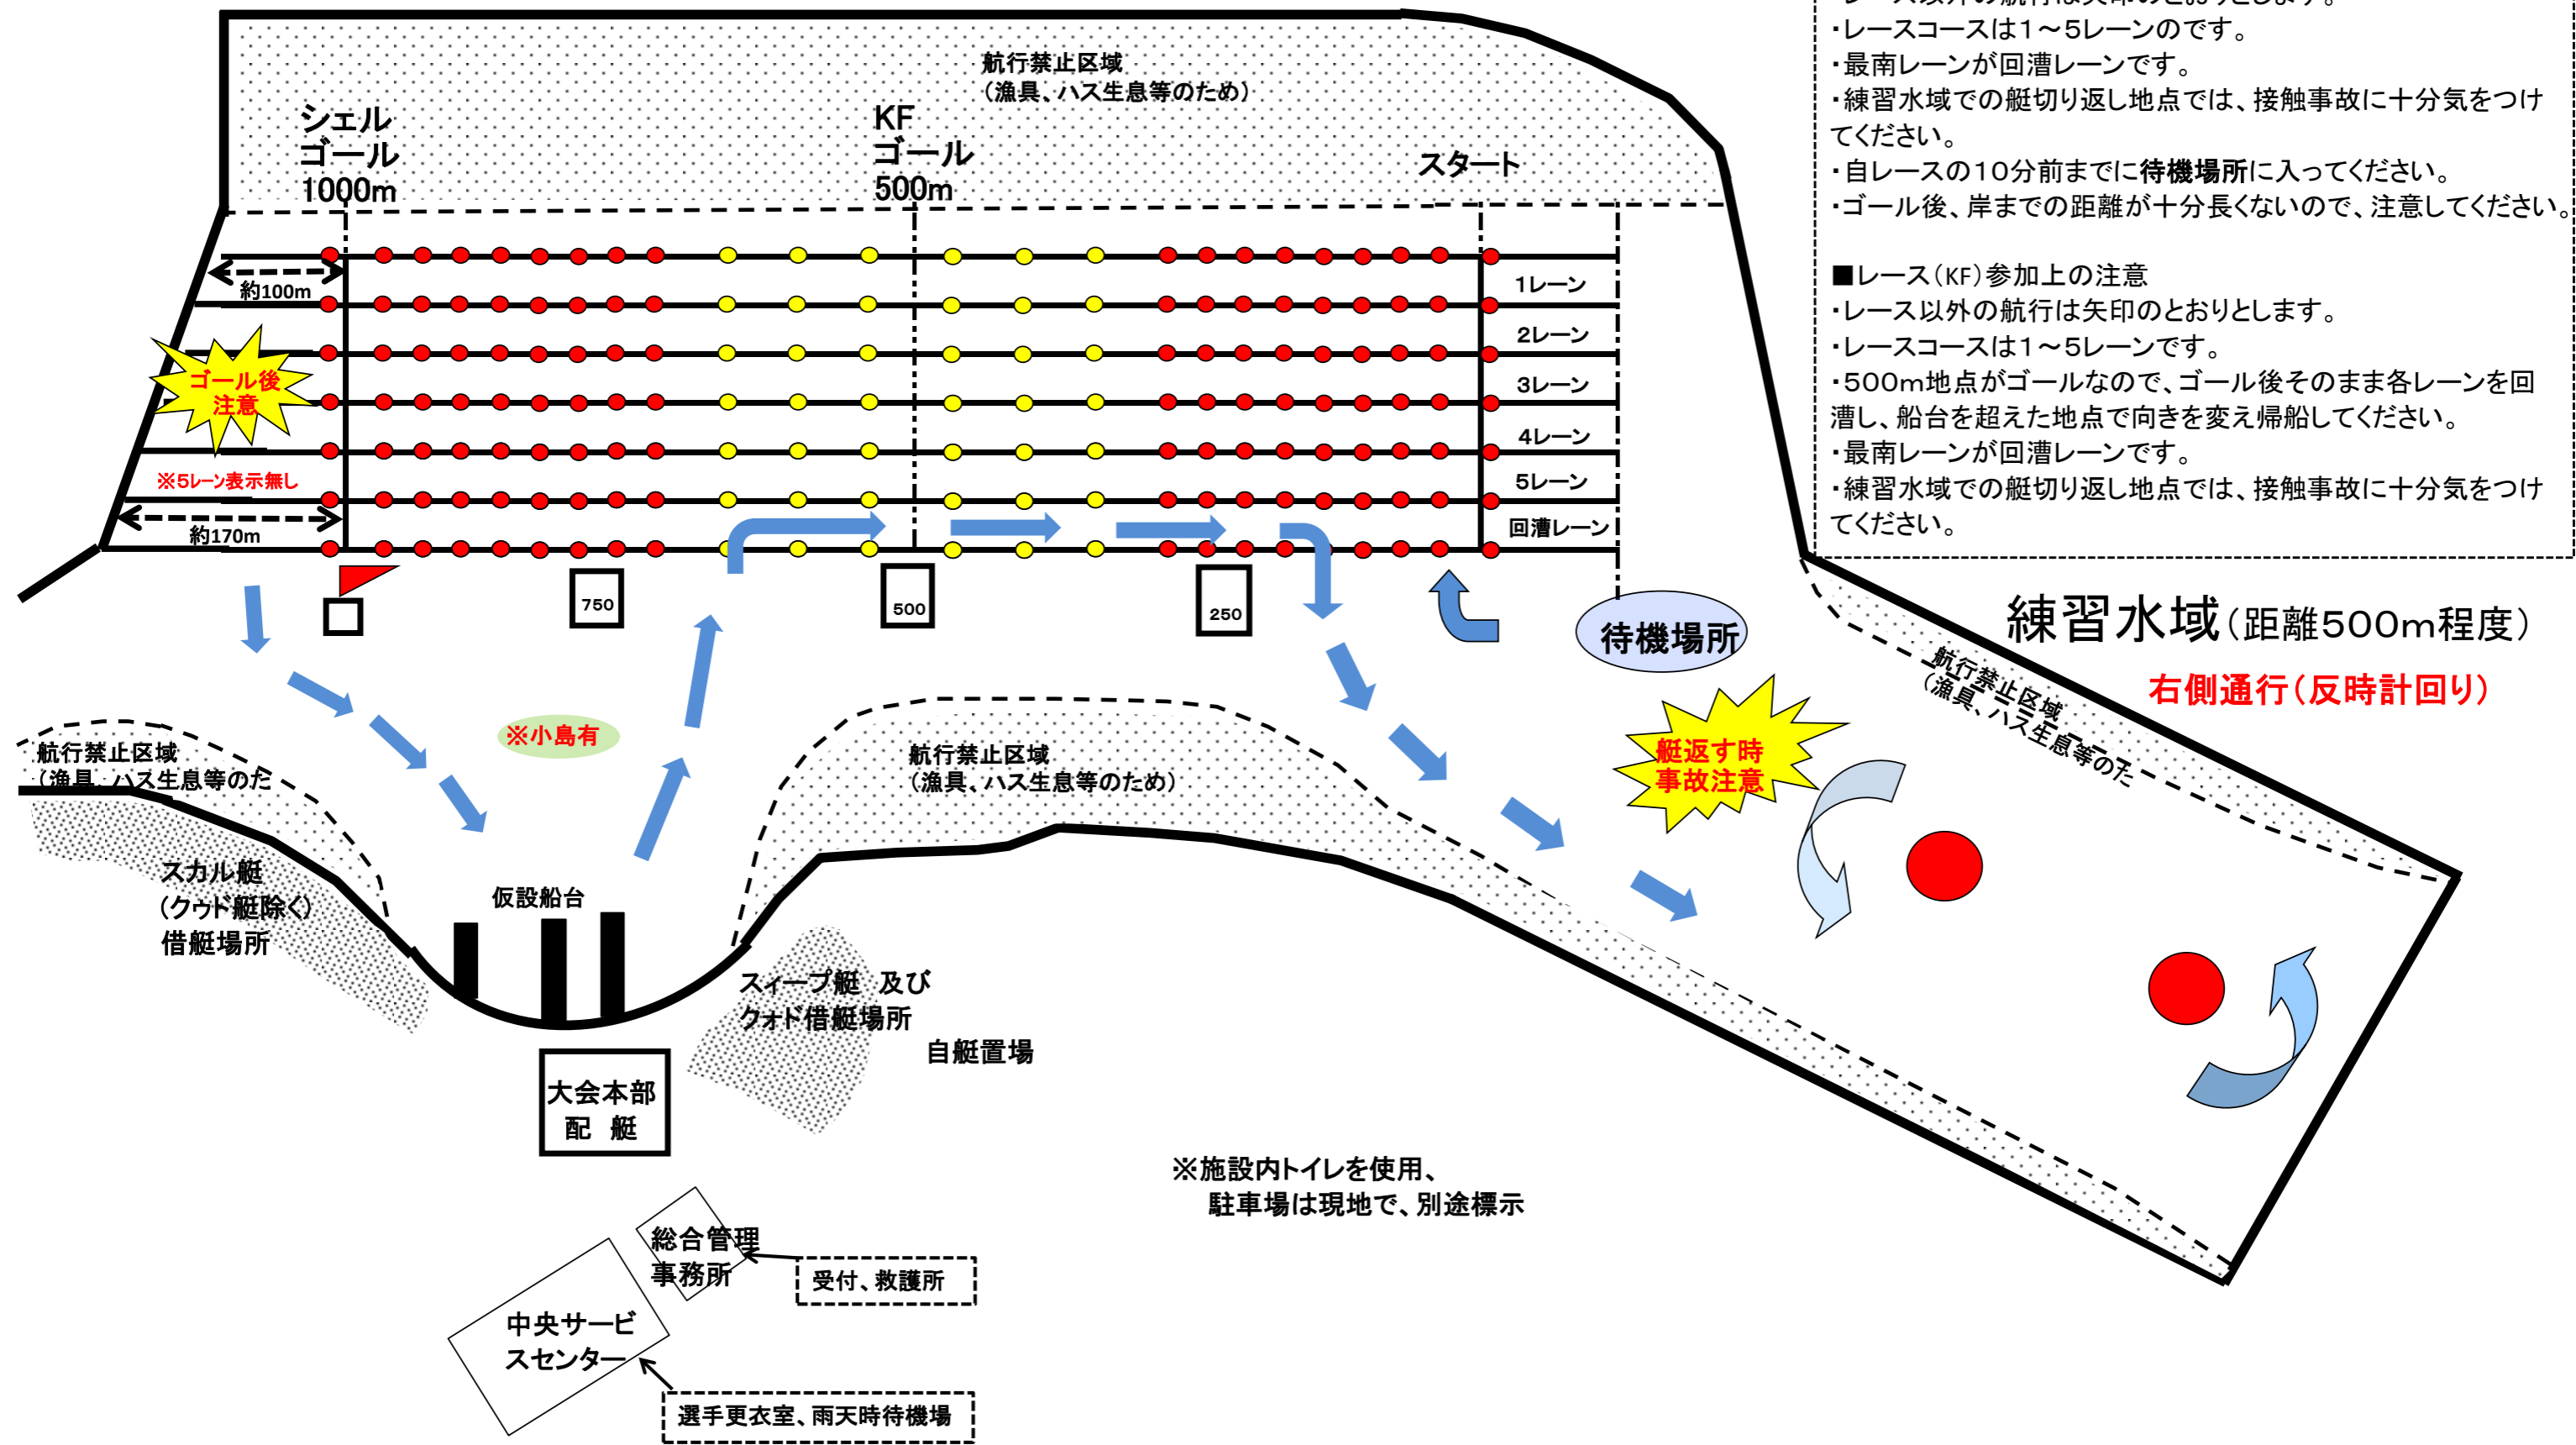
・レースコースは1～5レーンのです。
・最南レーンが回漕レーンです。
・練習水域での艇切り返し地点では、接触事故に十分気をつけてください。
・自レースの10分前までに待機場所に入ってください。
・ゴール後、岸までの距離が十分長くないので、注意してください。

■レース(KF)参加上の注意
・レース以外の航行は矢印のとおりとします。
・レースコースは1～5レーンです。
・500m地点がゴールなので、ゴール後そのまま各レーンを回漕し、船台を超えた地点で向きを変え帰船してください。
・最南レーンが回漕レーンです。
・練習水域での艇切り返し地点では、接触事故に十分気をつけてください。

航行禁止区域
(漁具、ハス生息等のため)

シェル
ゴール
1000m

KF
ゴール
500m

スタート

約100m

ゴール後
注意

※5レーン表示無し

約170m

1レーン
2レーン
3レーン
4レーン
5レーン
回漕レーン

750
500
250

待機場所

練習水域(距離500m程度)

右側通行(反時計回り)

航行禁止区域
(漁具、ハス生息等のた

艇返す時
事故注意

※小島有

航行禁止区域
(漁具、ハス生息等のた

航行禁止区域
(漁具、ハス生息等のため)

スカル艇
(クウド艇除く)
借艇場所

仮設船台

スィープ艇 及び
クォド借艇場所

自艇置場

大会本部
配 艇

※施設内トイレを使用、
駐車場は現地で、別途標示

総合管理
事務所

受付、救護所

中央サービ
スセンター

選手更衣室、雨天時待機場